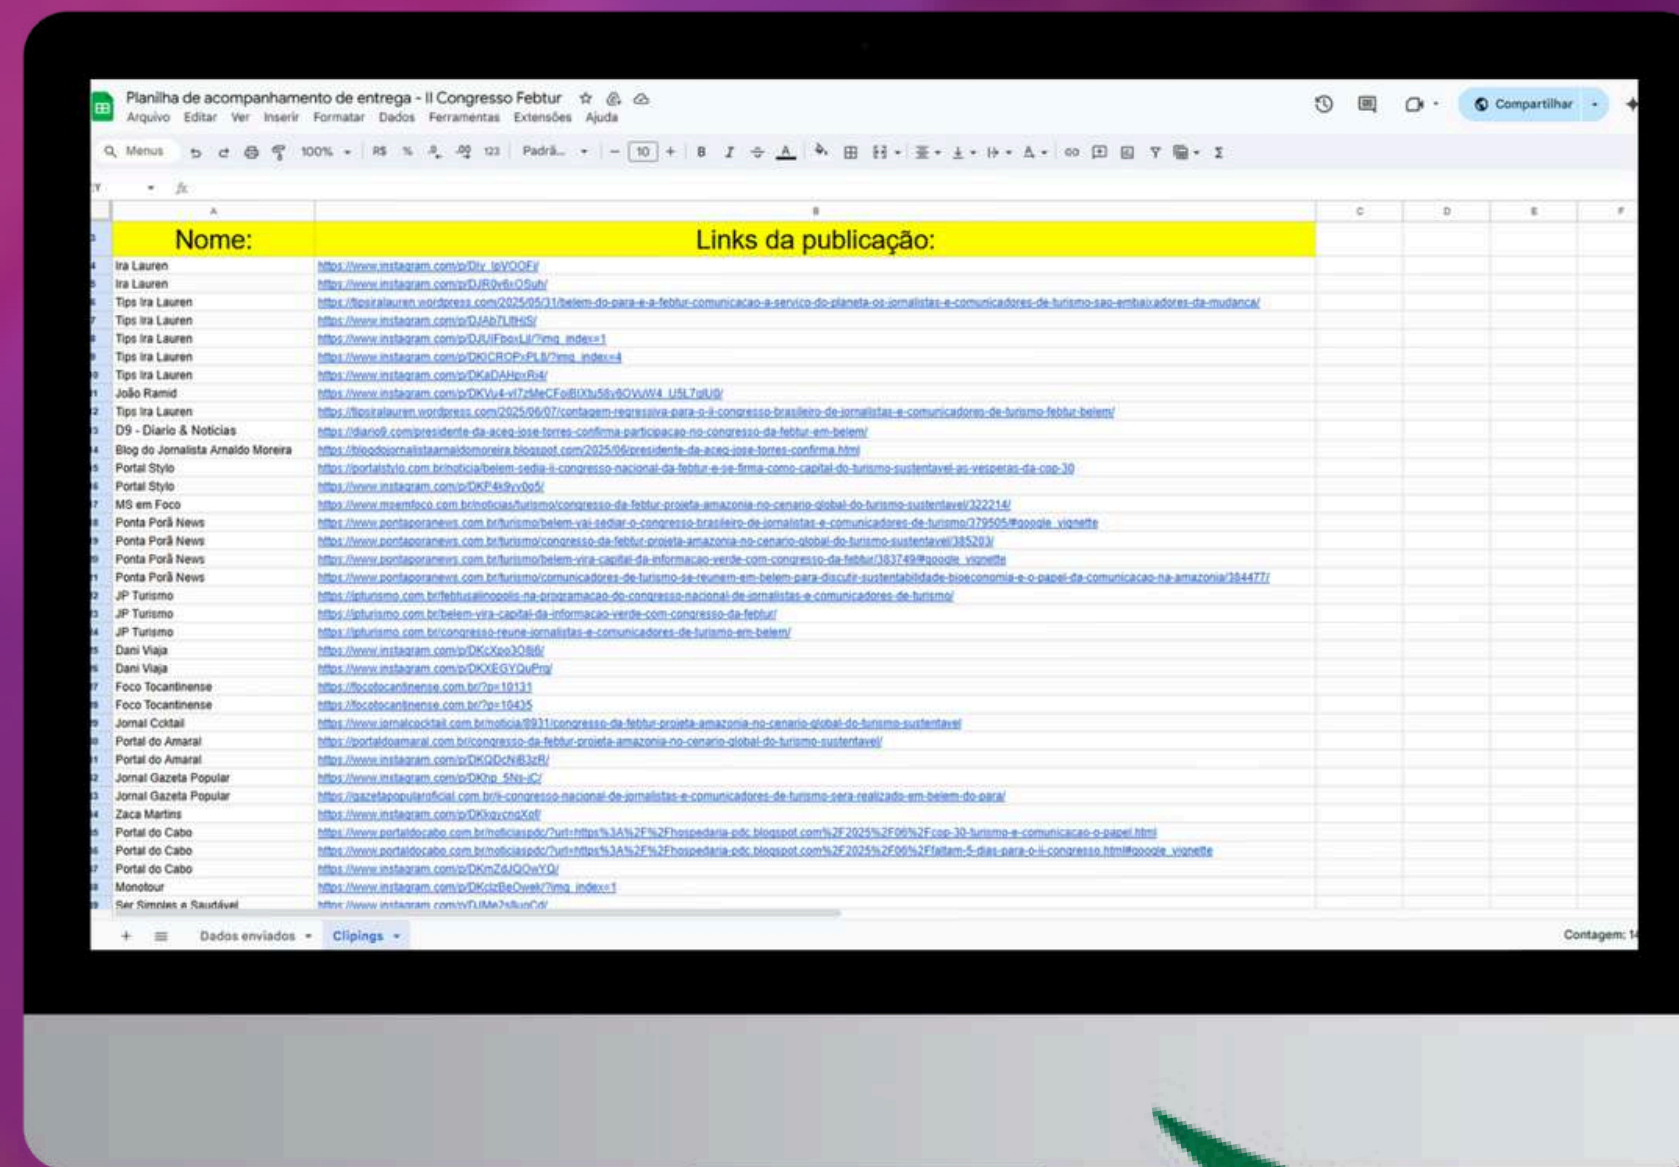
Planilha de acompanhamento de entrega - II Congresso Febtur

Arquivo Editar Ver Inserir Formatar Dados Ferramentas Extensões Ajuda

Compartilhar

Menus 100% R$ % 123 Padrã... 10

| A | B | C | D | E | F |
|---|---|---|---|---|---|
| Nome: | Links da publicação: | | | | |
| Ira Lauren | https://www.instagram.com/p/DIy_IpVOOFj/ | | | | |
| Ira Lauren | https://www.instagram.com/p/DJR0v6rOSuh/ | | | | |
| Tips Ira Lauren | https://tipsiralauren.wordpress.com/2025/05/31/belem-do-para-e-a-febtur-comunicacao-a-servico-do-planeta-os-jornalistas-e-comunicadores-de-turismo-sao-embaixadores-da-mudanca/ | | | | |
| Tips Ira Lauren | https://www.instagram.com/p/DJAb7LtHiS/ | | | | |
| Tips Ira Lauren | https://www.instagram.com/p/DJUIFboxLJ/?img_index=1 | | | | |
| Tips Ira Lauren | https://www.instagram.com/p/DKICROPxPL8/?img_index=4 | | | | |
| Tips Ira Lauren | https://www.instagram.com/p/DKaDAHgxRi4/ | | | | |
| João Ramid | https://www.instagram.com/p/DKVu4-vI7zMeCFoiBIXtu58y6OVuW4_U5L7gIU0/ | | | | |
| Tips Ira Lauren | https://tipsiralauren.wordpress.com/2025/06/07/contagem-regressiva-para-o-ii-congresso-brasileiro-de-jornalistas-e-comunicadores-de-turismo-febtur-belem/ | | | | |
| D9 - Diario & Noticias | https://diario9.com/presidente-da-aceg-jose-torres-confirma-participacao-no-congresso-da-febtur-em-belem/ | | | | |
| Blog do Jornalista Arnaldo Moreira | https://blogdojornalistaarnaldomoreira.blogspot.com/2025/06/presidente-da-aceg-jose-torres-confirma.html | | | | |
| Portal Stylo | https://portalstylo.com.br/noticia/belem-sedia-ii-congresso-nacional-da-febtur-e-se-firma-como-capital-do-turismo-sustentavel-as-vesperas-da-cop-30 | | | | |
| Portal Stylo | https://www.instagram.com/p/DKP4k9yv0g5/ | | | | |
| MS em Foco | https://www.msemfoco.com.br/noticias/turismo/congresso-da-febtur-projeta-amazonia-no-cenario-global-do-turismo-sustentavel/322214/ | | | | |
| Ponta Porã News | https://www.pontaporanews.com.br/turismo/belem-vai-sediar-o-congresso-brasileiro-de-jornalistas-e-comunicadores-de-turismo/379505#google_vignette | | | | |
| Ponta Porã News | https://www.pontaporanews.com.br/turismo/congresso-da-febtur-projeta-amazonia-no-cenario-global-do-turismo-sustentavel/385203/ | | | | |
| Ponta Porã News | https://www.pontaporanews.com.br/turismo/belem-vira-capital-da-informacao-verde-com-congresso-da-febtur/383749#google_vignette | | | | |
| Ponta Porã News | https://www.pontaporanews.com.br/turismo/comunicadores-de-turismo-se-reunem-em-belem-para-discutir-sustentabilidade-bioeconomia-e-o-papel-da-comunicacao-na-amazonia/384477/ | | | | |
| JP Turismo | https://jpturismo.com.br/febtur-alinopolis-na-programacao-do-congresso-nacional-de-jornalistas-e-comunicadores-de-turismo/ | | | | |
| JP Turismo | https://jpturismo.com.br/belem-vira-capital-da-informacao-verde-com-congresso-da-febtur/ | | | | |
| JP Turismo | https://jpturismo.com.br/congresso-reune-jornalistas-e-comunicadores-de-turismo-em-belem/ | | | | |
| Dani Viaja | https://www.instagram.com/p/DKcXpo3O8i6/ | | | | |
| Dani Viaja | https://www.instagram.com/p/DKXEGYQuPrq/ | | | | |
| Foco Tocantinense | https://focotocantinense.com.br/?p=10131 | | | | |
| Foco Tocantinense | https://focotocantinense.com.br/?p=10435 | | | | |
| Jornal Ccktail | https://www.jornalcocktail.com.br/noticia/8931/congresso-da-febtur-projeta-amazonia-no-cenario-global-do-turismo-sustentavel | | | | |
| Portal do Amaral | https://portaldoamaral.com.br/congresso-da-febtur-projeta-amazonia-no-cenario-global-do-turismo-sustentavel/ | | | | |
| Portal do Amaral | https://www.instagram.com/p/DKQDcNIB3zR/ | | | | |
| Jornal Gazeta Popular | https://www.instagram.com/p/DKhp_5Ns-jC/ | | | | |
| Jornal Gazeta Popular | https://gazetapopularoficial.com.br/ii-congresso-nacional-de-jornalistas-e-comunicadores-de-turismo-sera-realizado-em-belem-do-para/ | | | | |
| Zaca Martins | https://www.instagram.com/p/DKkgycngXof/ | | | | |
| Portal do Cabo | https://www.portaldocabo.com.br/noticiaspdc/?url=https%3A%2F%2Fhospedaria-pdc.blogspot.com%2F2025%2F06%2Fcop-30-turismo-e-comunicacao-o-papel.html | | | | |
| Portal do Cabo | https://www.portaldocabo.com.br/noticiaspdc/?url=https%3A%2F%2Fhospedaria-pdc.blogspot.com%2F2025%2F06%2Ffaltam-5-dias-para-o-ii-congresso.html#google_vignette | | | | |
| Portal do Cabo | https://www.instagram.com/p/DKmZdJQOwYQ/ | | | | |
| Monotour | https://www.instagram.com/p/DKclzBeOwek/?img_index=1 | | | | |
| Ser Simples e Saudável | https://www.instagram.com/p/DJMe2sIuoCd/ | | | | |

+ Dados enviados Clipings

Contagem: 1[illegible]